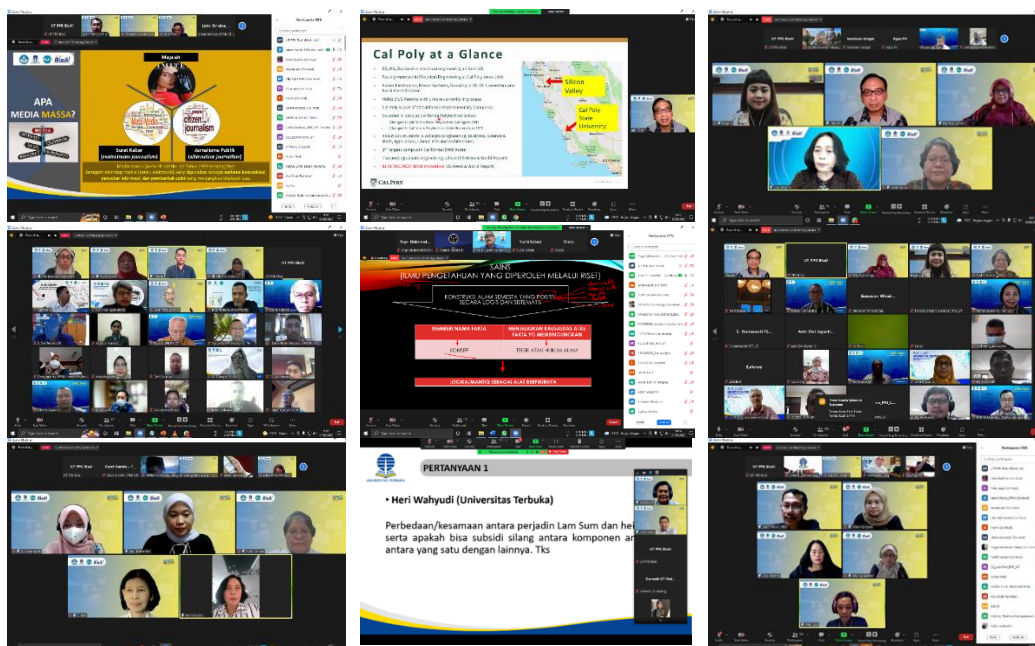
APA MEDIA MASSA?

Mayarah

Surat Kabar (mainstream journalism)

Jurnalisme Publik (alternative journalism)

citizen journalism

Cal Poly at a Glance

Silicon Valley

Cal Poly State University

CAL POLY

SAINS
(ILMU PENGETAHUAN YANG DIPEROLEH MELALUI RISET)

KONSTRUKSI ALAM SEMESTA YANG POSITIF SECARA LOGIS DAN SISTEMATIS

MEMBERI NAMA FAKTA

MENJELASKAN KAUSALITAS ATAS FAKTA YG MENGHUBUNGKAN

KONSEP

TEORI ATAU HUKUM ALAM

LOGIKA/NANTIQ SEBAGAI ALAT BERPIKIRNYA

PERTANYAAN 1

• Heri Wahyudi (Universitas Terbuka)

Perbedaan/kesamaan antara perjadin Lam Sum dan hei serta apakah bisa subsidi silang antara komponen a antara yang satu dengan lainnya. Tks

UT PPS Bisa!

Partisipan